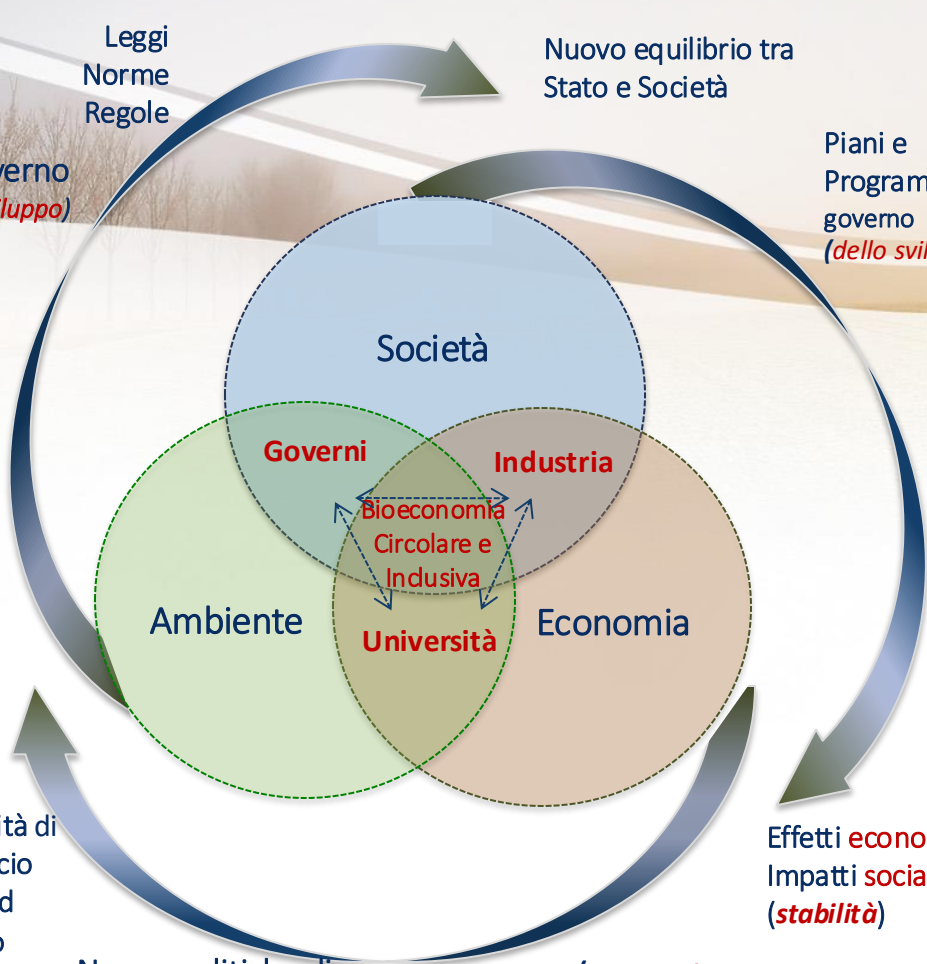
Leggi
Norme
Regole

Nuovo equilibrio tra Stato e Società

verno
luppo)

Piani e
Program
governo
(dello svil

Società

Governi

Industria

Bioeconomia Circolare e Inclusiva

Ambiente

Università

Economia

ità di
cio
d
o

Effetti econo
Impatti socia
(stabilità)

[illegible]